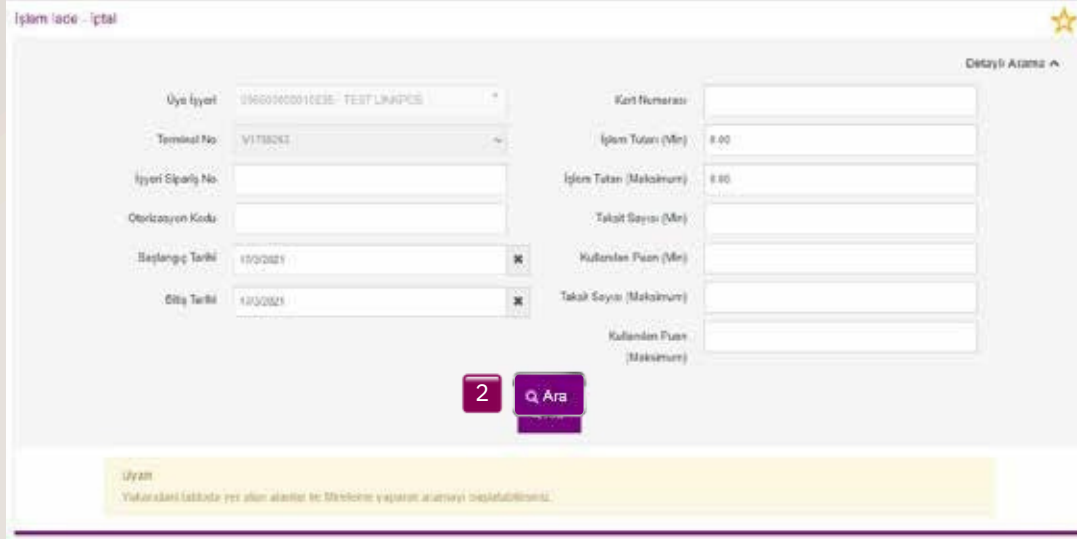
İşlem İade - İptal

Detaylı Arama ^

Üye İşyeri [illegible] - TEST LINKPOS

Terminal No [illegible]

İşyeri Sipariş No

Otorizasyon Kodu

Başlangıç Tarihi 17/3/2021

Bitiş Tarihi 17/3/2021

Kart Numarası

İşlem Tutarı (Min) 0.00

İşlem Tutarı (Maksimum) 0.00

Taksit Sayısı (Min)

Kullanılan Puan (Min)

Taksit Sayısı (Maksimum)

Kullanılan Puan (Maksimum)

2

Ara

Uyarı
Yukarıdaki tabloda yer alan alanlar ile filtreleme yaparak aramayı başlatabilirsiniz.